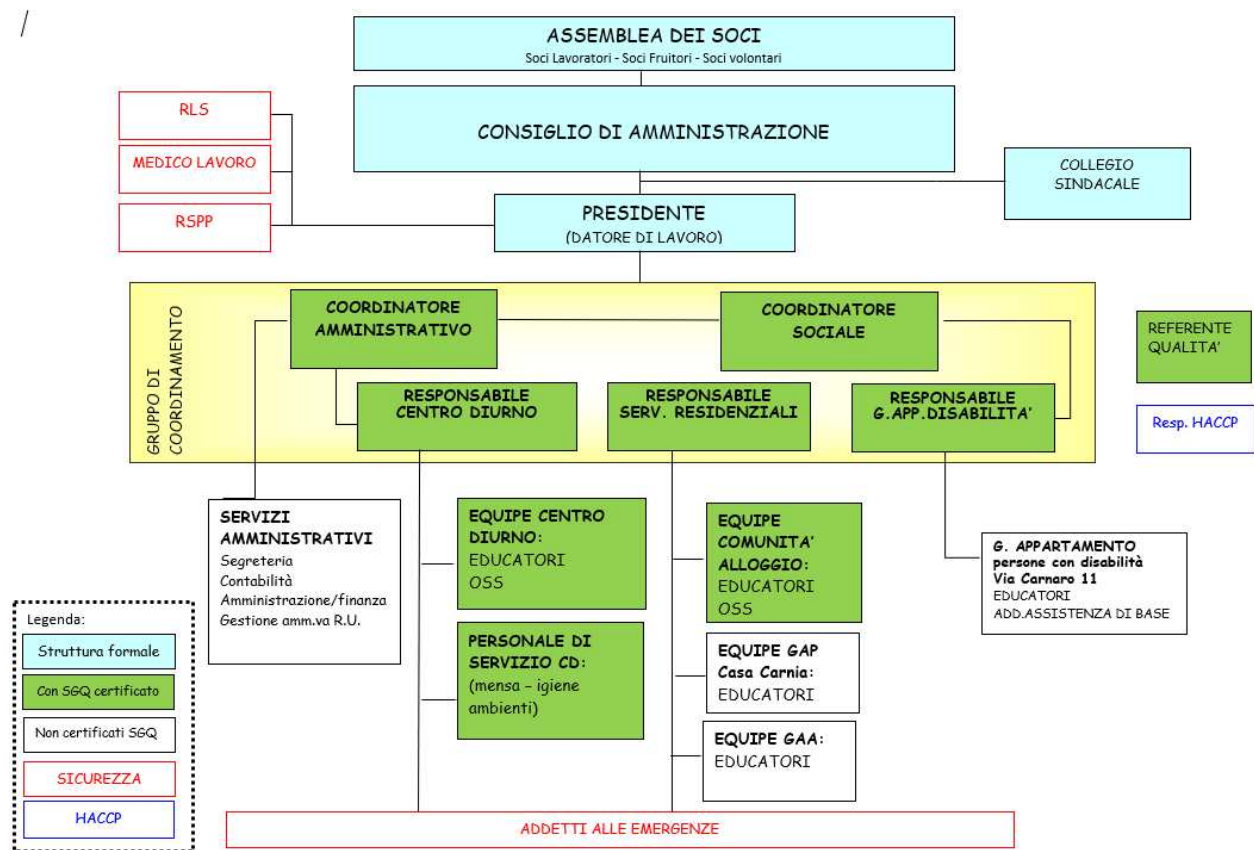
/

ASSEMBLEA DEI SOCI
Soci Lavoratori - Soci Fruitori - Soci volontari

RLS

MEDICO LAVORO

RSPP

CONSIGLIO DI AMMINISTRAZIONE

COLLEGIO SINDACALE

PRESIDENTE
(DATORE DI LAVORO)

GRUPPO DI COORDINAMENTO

COORDINATORE AMMINISTRATIVO

COORDINATORE SOCIALE

REFERENTE QUALITA'

RESPONSABILE CENTRO DIURNO

RESPONSABILE SERV. RESIDENZIALI

RESPONSABILE G.APP.DISABILITA'

Resp. HACCP

SERVIZI AMMINISTRATIVI
Segreteria
Contabilità
Amministrazione/finanza
Gestione amm.va R.U.

EQUIPE CENTRO DIURNO:
EDUCATORI
OSS

PERSONALE DI SERVIZIO CD:
(mensa – igiene ambienti)

EQUIPE COMUNITA' ALLOGGIO:
EDUCATORI
OSS

EQUIPE GAP
Casa Carnia:
EDUCATORI

EQUIPE GAA:
EDUCATORI

G. APPARTAMENTO
persone con disabilità
Via Carnaro 11
EDUCATORI
ADD.ASSISTENZA DI BASE

Legenda:
Struttura formale
Con SGQ certificato
Non certificati SGQ
SICUREZZA
HACCP

ADDETTI ALLE EMERGENZE